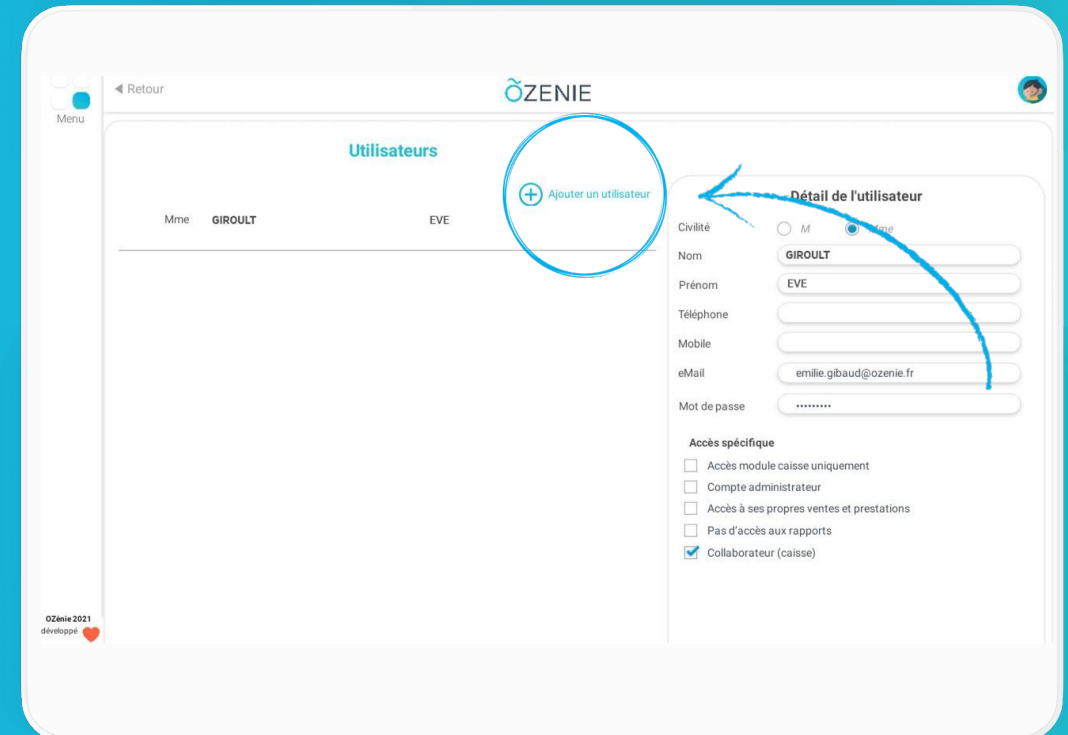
Menu

◀ Retour

ÕZENIE

Utilisateurs

Ajouter un utilisateur

Mme GIROULT EVE

Détail de l'utilisateur

Civilité M Mme

Nom GIROULT

Prénom EVE

Téléphone

Mobile

eMail emilie.gibaud@ozenie.fr

Mot de passe ••••••••••

Accès spécifique

Accès module caisse uniquement

Compte administrateur

Accès à ses propres ventes et prestations

Pas d'accès aux rapports

Collaborateur (caisse)

OZénie 2021
développé